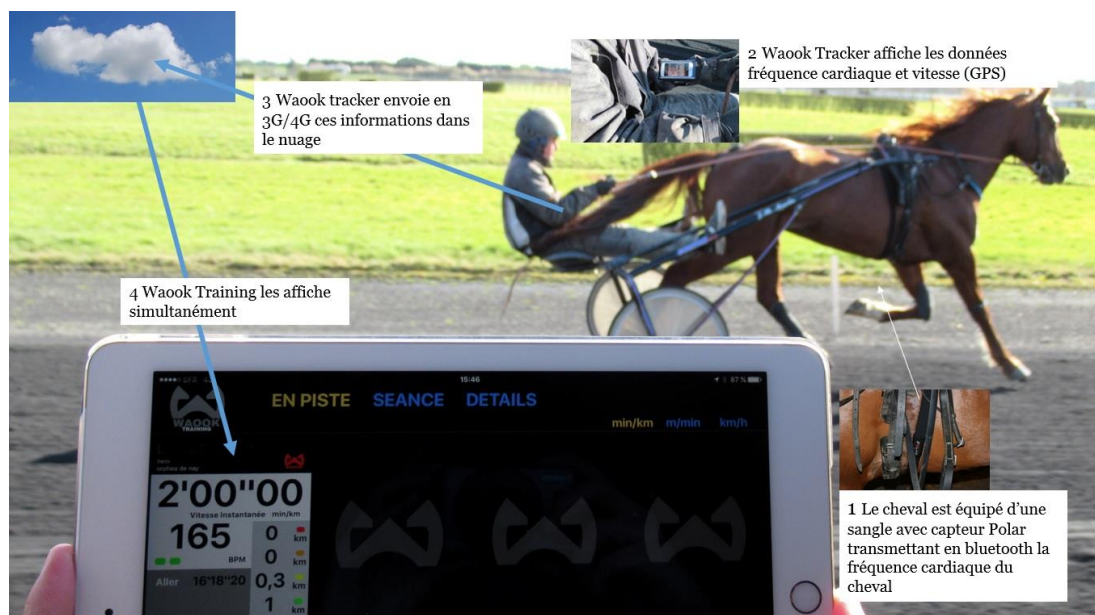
3 Waook tracker envoie en 3G/4G ces informations dans le nuage

2 Waook Tracker affiche les données fréquence cardiaque et vitesse (GPS)

4 Waook Training les affiche simultanément

15:46

WAOOK TRAINING

EN PISTE SEANCE DETAILS

min/km m/min km/h

2'00"00

Vitesse Instantanée min/km

165

BPM

0 km

0 km

Aller 16'18"20

0,3 km

1 km

1 Le cheval est équipé d'une sangle avec capteur Polar transmettant en bluetooth la fréquence cardiaque du cheval